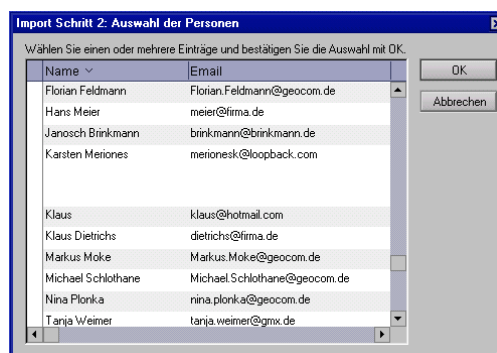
Import Schritt 2: Auswahl der Personen

Wählen Sie einen oder mehrere Einträge und bestätigen Sie die Auswahl mit OK.

| Name | Email |
|---|---|
| Florian Feldmann | Florian.Feldmann@geocom.de |
| Hans Meier | meier@firma.de |
| Janosch Brinkmann | brinkmann@brinkmann.de |
| Karsten Meriones | merionesk@loopback.com |
| | |
| Klaus | klaus@hotmail.com |
| Klaus Dietrichs | dietrichs@firma.de |
| Markus Moke | Markus.Moke@geocom.de |
| Michael Schlothane | Michael.Schlothane@geocom.de |
| Nina Plonka | nina.plonka@geocom.de |
| Tanja Weimer | tanja.weimer@gmx.de |

OK

Abbrechen